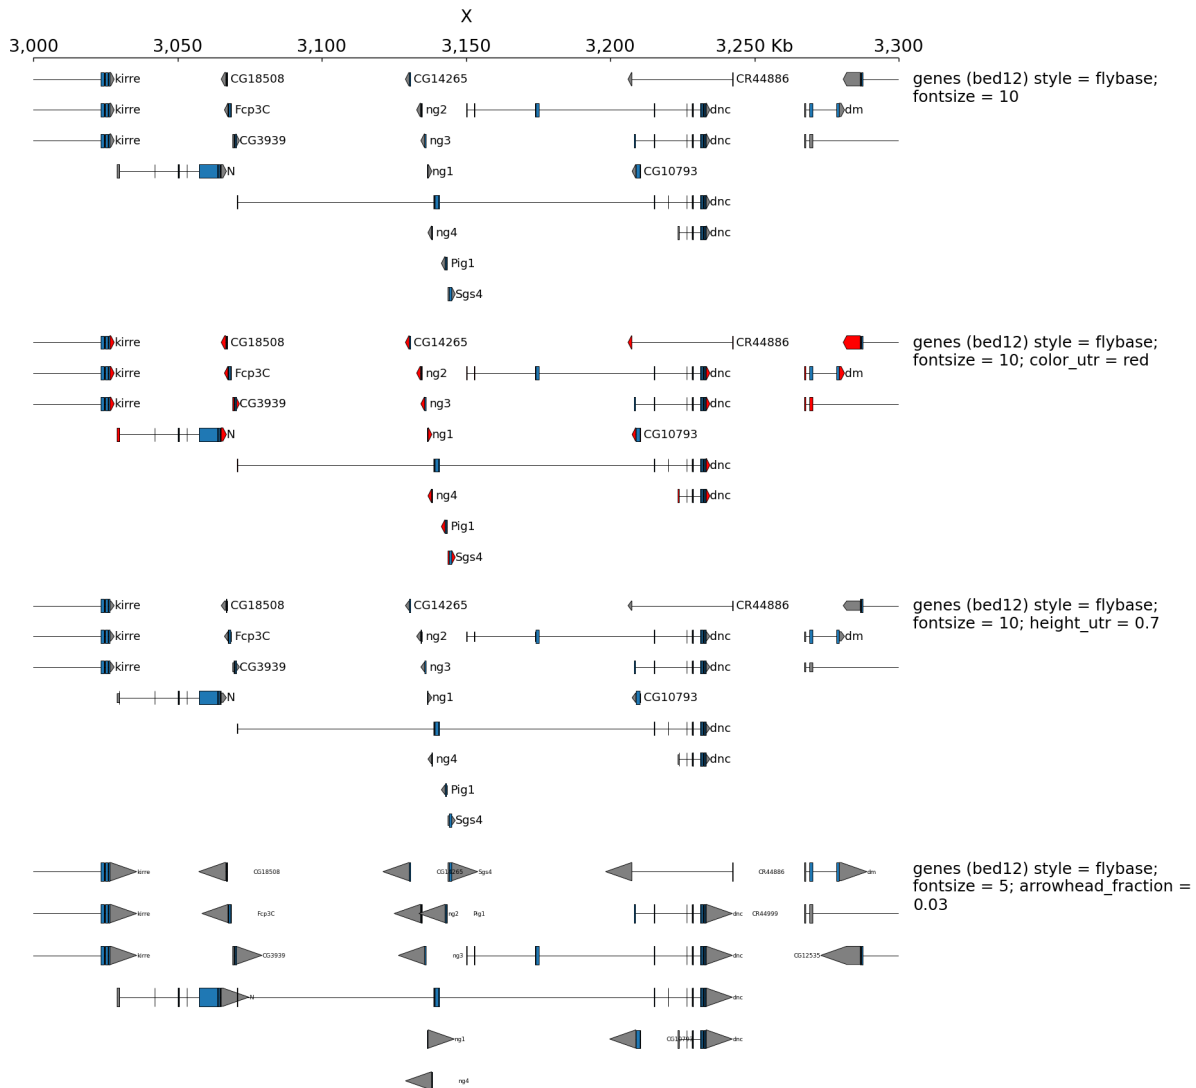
X

3,000 3,050 3,100 3,150 3,200 3,250 Kb 3,300

kirre CG18508 CG14265 CR44886
kirre Fcp3C ng2 dnc dm
kirre CG3939 ng3 dnc
N ng1 CG10793
dnc
ng4 dnc
Pig1
Sgs4

genes (bed12) style = flybase; fontsize = 10

kirre CG18508 CG14265 CR44886
kirre Fcp3C ng2 dnc dm
kirre CG3939 ng3 dnc
N ng1 CG10793
dnc
ng4 dnc
Pig1
Sgs4

genes (bed12) style = flybase; fontsize = 10; color_utr = red

kirre CG18508 CG14265 CR44886
kirre Fcp3C ng2 dnc dm
kirre CG3939 ng3 dnc
N ng1 CG10793
dnc
ng4 dnc
Pig1
Sgs4

genes (bed12) style = flybase; fontsize = 10; height_utr = 0.7

kirre CG18508 CG14265 Sgs4 CR44886 dm
kirre Fcp3C ng2 Pig1 dnc CR44999
kirre CG3939 ng3 dnc CG12535
N dnc
ng1 CG10793 dnc
ng4

genes (bed12) style = flybase; fontsize = 5; arrowhead_fraction = 0.03